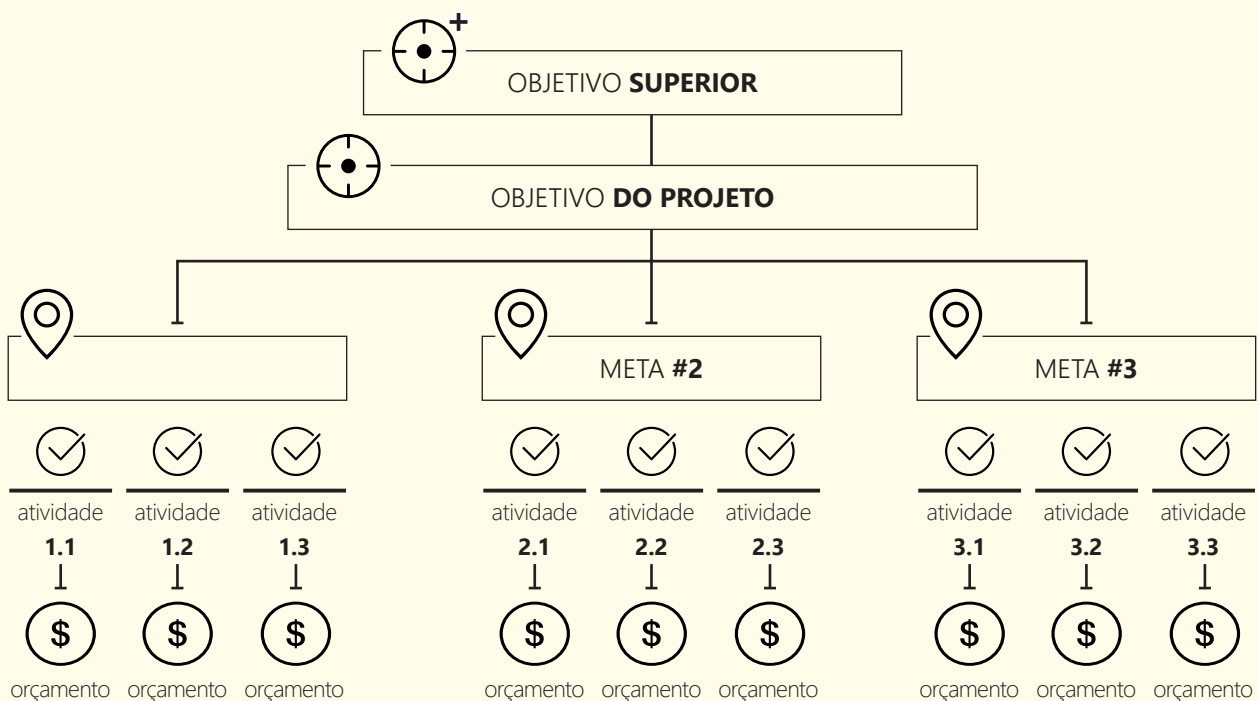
OBJETIVO **SUPERIOR**

OBJETIVO **DO PROJETO**

META **#2**

META **#3**

atividade **1.1**
$
orçamento

atividade **1.2**
$
orçamento

atividade **1.3**
$
orçamento

atividade **2.1**
$
orçamento

atividade **2.2**
$
orçamento

atividade **2.3**
$
orçamento

atividade **3.1**
$
orçamento

atividade **3.2**
$
orçamento

atividade **3.3**
$
orçamento